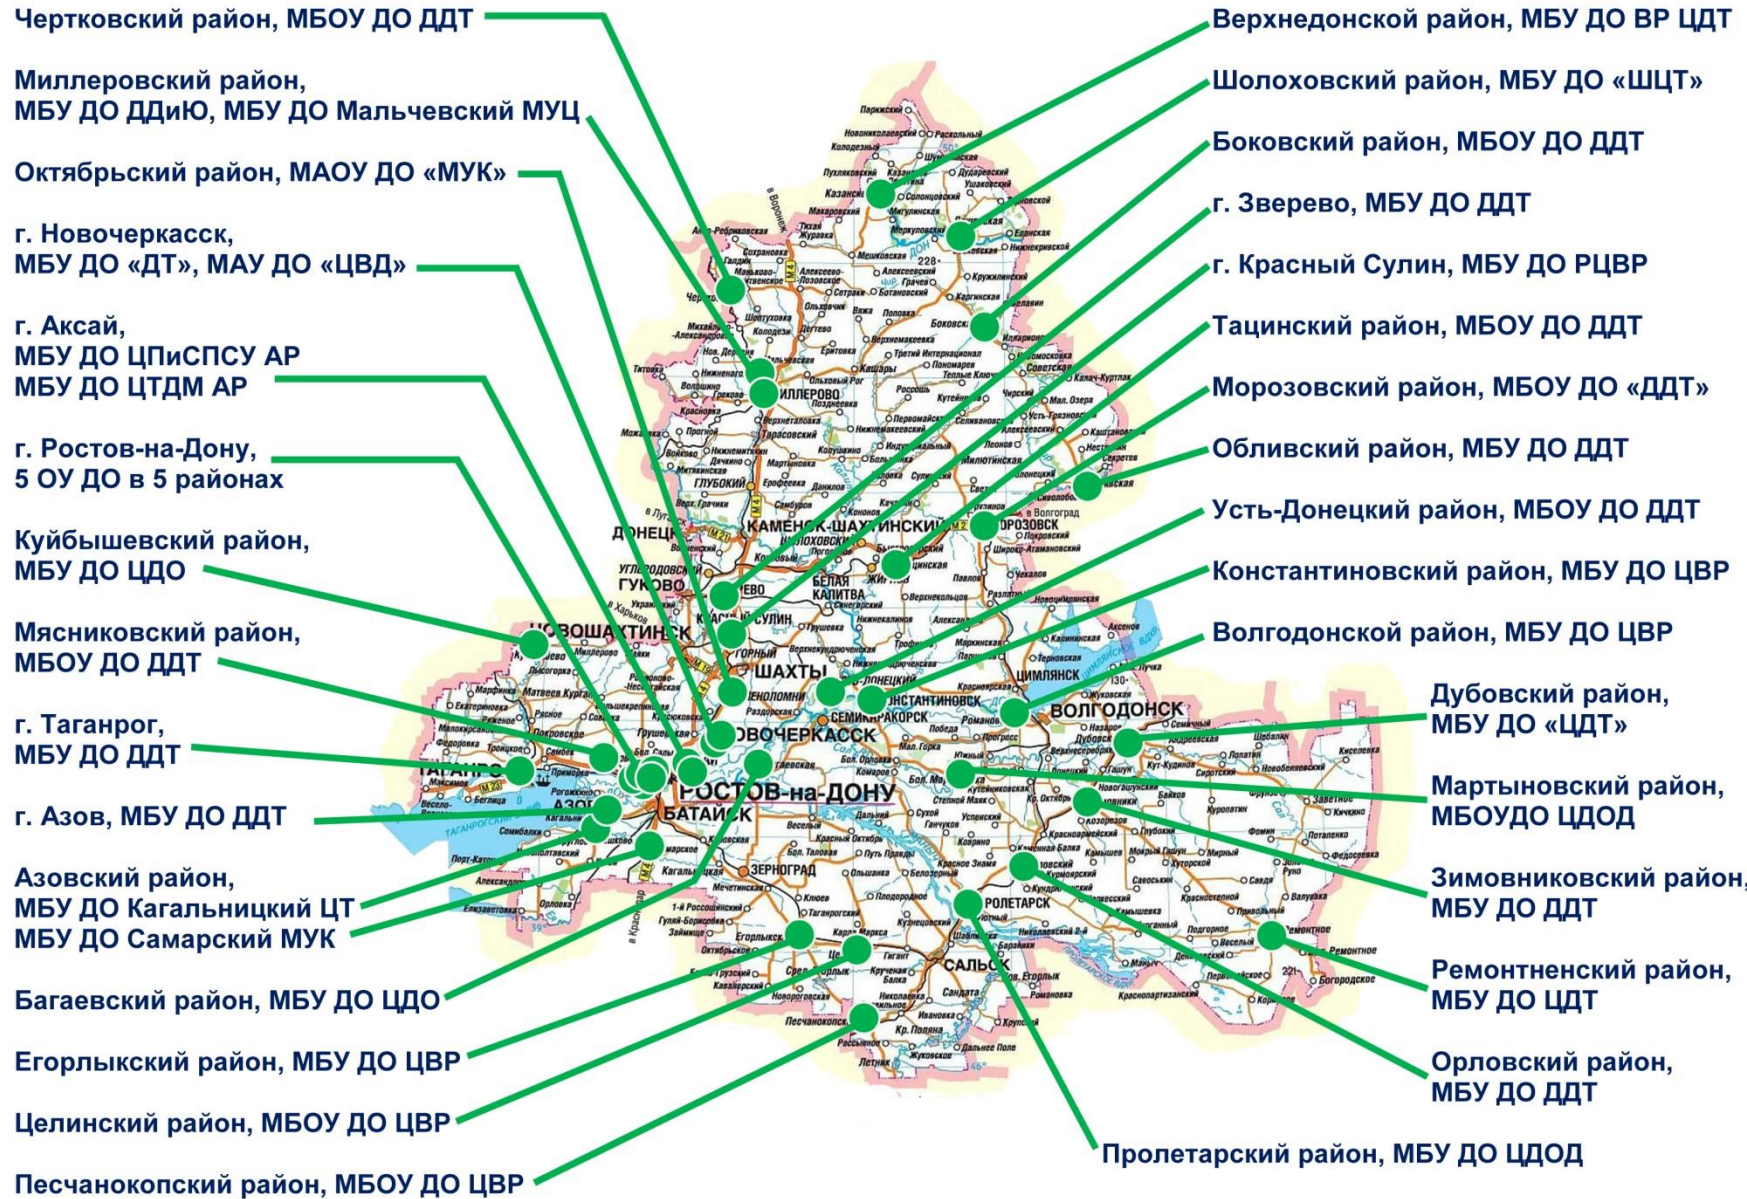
Чертковский район, МБОУ ДО ДДТ

Миллеровский район, МБУ ДО ДДиЮ, МБУ ДО Мальчевский МУЦ

Октябрьский район, МАОУ ДО «МУК»

г. Новочеркасск, МБУ ДО «ДТ», МАУ ДО «ЦВД»

г. Аксай, МБУ ДО ЦПиСПСУ АР МБУ ДО ЦТДМ АР

г. Ростов-на-Дону, 5 ОУ ДО в 5 районах

Куйбышевский район, МБУ ДО ЦДО

Мясниковский район, МБОУ ДО ДДТ

г. Таганрог, МБУ ДО ДДТ

г. Азов, МБУ ДО ДДТ

Азовский район, МБУ ДО Кагальницкий ЦТ МБУ ДО Самарский МУК

Багаевский район, МБУ ДО ЦДО

Егорлыкский район, МБУ ДО ЦВР

Целинский район, МБОУ ДО ЦВР

Песчанокопский район, МБОУ ДО ЦВР

Верхнедонской район, МБУ ДО ВР ЦДТ

Шолоховский район, МБУ ДО «ШЦТ»

Боковский район, МБОУ ДО ДДТ

г. Зверево, МБУ ДО ДДТ

г. Красный Сулин, МБУ ДО РЦВР

Тацинский район, МБОУ ДО ДДТ

Морозовский район, МБОУ ДО «ДДТ»

Обливский район, МБУ ДО ДДТ

Усть-Донецкий район, МБОУ ДО ДДТ

Константиновский район, МБУ ДО ЦВР

Волгодонской район, МБУ ДО ЦВР

Дубовский район, МБУ ДО «ЦДТ»

Мартыновский район, МБОУДО ЦДОД

Зимовниковский район, МБУ ДО ДДТ

Ремонтненский район, МБУ ДО ЦДТ

Орловский район, МБУ ДО ДДТ

Пролетарский район, МБУ ДО ЦДОД

МИЛЛЕРОВО
КАМЕНСК-ШАХТИНСКИЙ
МОРОЗОВСК
ДОНЕЦК
ГУКОВО
БЕЛАЯ КАЛИТВА
НОВОШАХТИНСК
КРАСНЫЙ СУЛИН
ШАХТЫ
КОНСТАНТИНОВСК
ЦИМЛЯНСК
ВОЛГОДОНСК
НОВОЧЕРКАССК
СЕМИКАРАКОРСК
ТАГАНРОГ
РОСТОВ-на-ДОНУ
АЗОВ
БАТАЙСК
ЗЕРНОГРАД
ПРОЛЕТАРСК
САЛЬСК